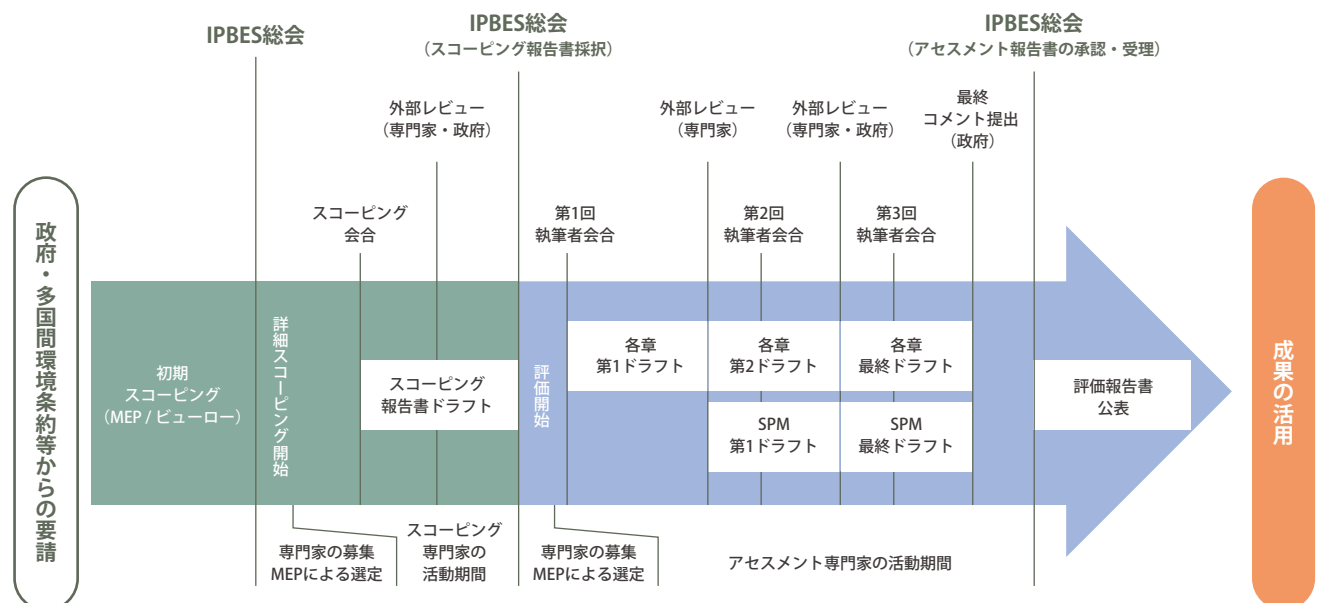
IPBES総会

IPBES総会
（スコーピング報告書採択）

IPBES総会
（アセスメント報告書の承認・受理）

外部レビュー
（専門家・政府）

外部レビュー
（専門家）

外部レビュー
（専門家・政府）

最終
コメント提出
（政府）

スコーピング
会合

第1回
執筆者会合

第2回
執筆者会合

第3回
執筆者会合

政府・多国間環境条約等からの要請

初期
スコーピング
（MEP / ビューロー）

詳細スコーピング開始

スコーピング
報告書ドラフト

評価開始

各章
第1ドラフト

各章
第2ドラフト

各章
最終ドラフト

SPM
第1ドラフト

SPM
最終ドラフト

評価報告書
公表

成果の活用

専門家の募集
MEPによる選定

スコーピング
専門家の
活動期間

専門家の募集
MEPによる選定

アセスメント専門家の活動期間